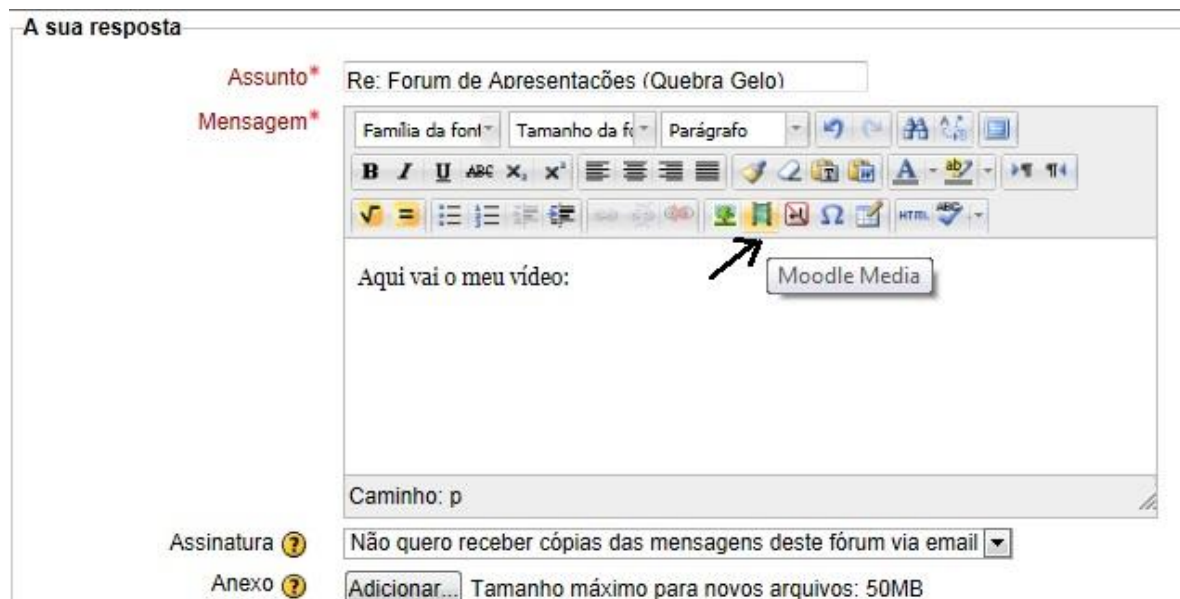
A sua resposta

Assunto* Re: Forum de Apresentações (Quebra Gelo)

Mensagem*

Família da font Tamanho da f Parágrafo

Aqui vai o meu vídeo:

Moodle Media

Caminho: p

Assinatura Não quero receber cópias das mensagens deste fórum via email

Anexo Adicionar... Tamanho máximo para novos arquivos: 50MB